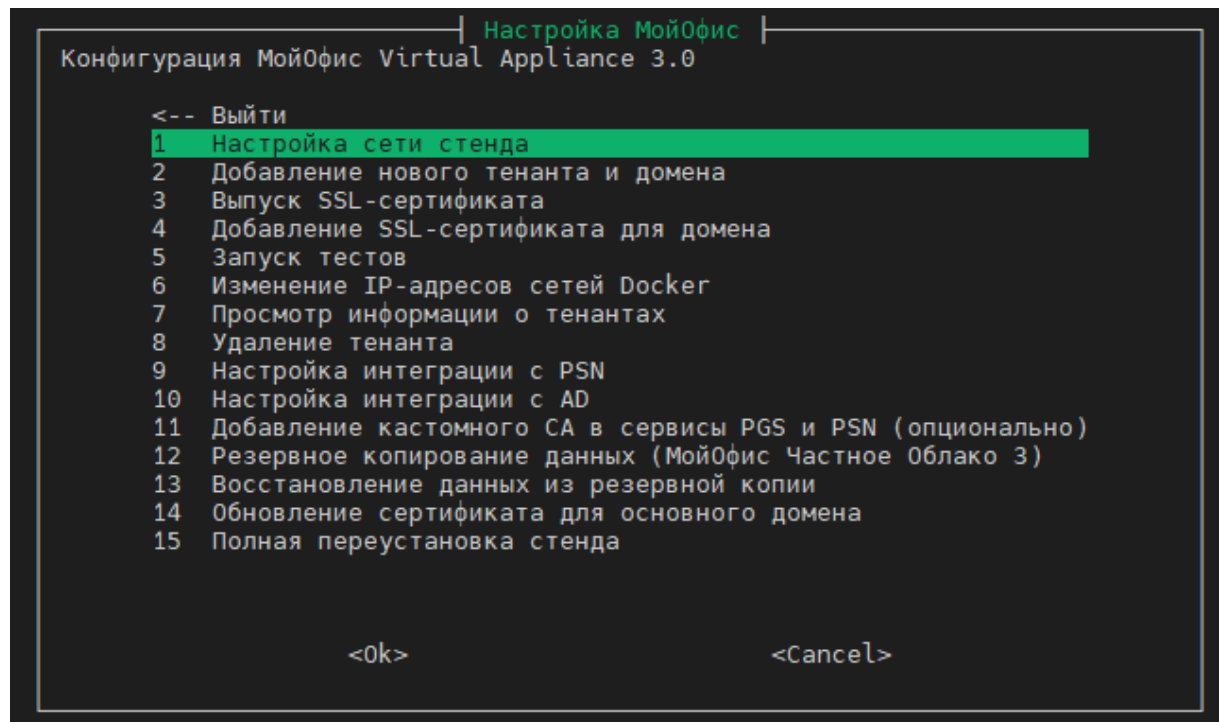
Настройка МойОфис

Конфигурация МойОфис Virtual Appliance 3.0

<-- Выйти
1 Настройка сети стенда
2 Добавление нового тенанта и домена
3 Выпуск SSL-сертификата
4 Добавление SSL-сертификата для домена
5 Запуск тестов
6 Изменение IP-адресов сетей Docker
7 Просмотр информации о тенантах
8 Удаление тенанта
9 Настройка интеграции с PSN
10 Настройка интеграции с AD
11 Добавление кастомного CA в сервисы PGS и PSN (опционально)
12 Резервное копирование данных (МойОфис Частное Облако 3)
13 Восстановление данных из резервной копии
14 Обновление сертификата для основного домена
15 Полная переустановка стенда

<Ok> <Cancel>